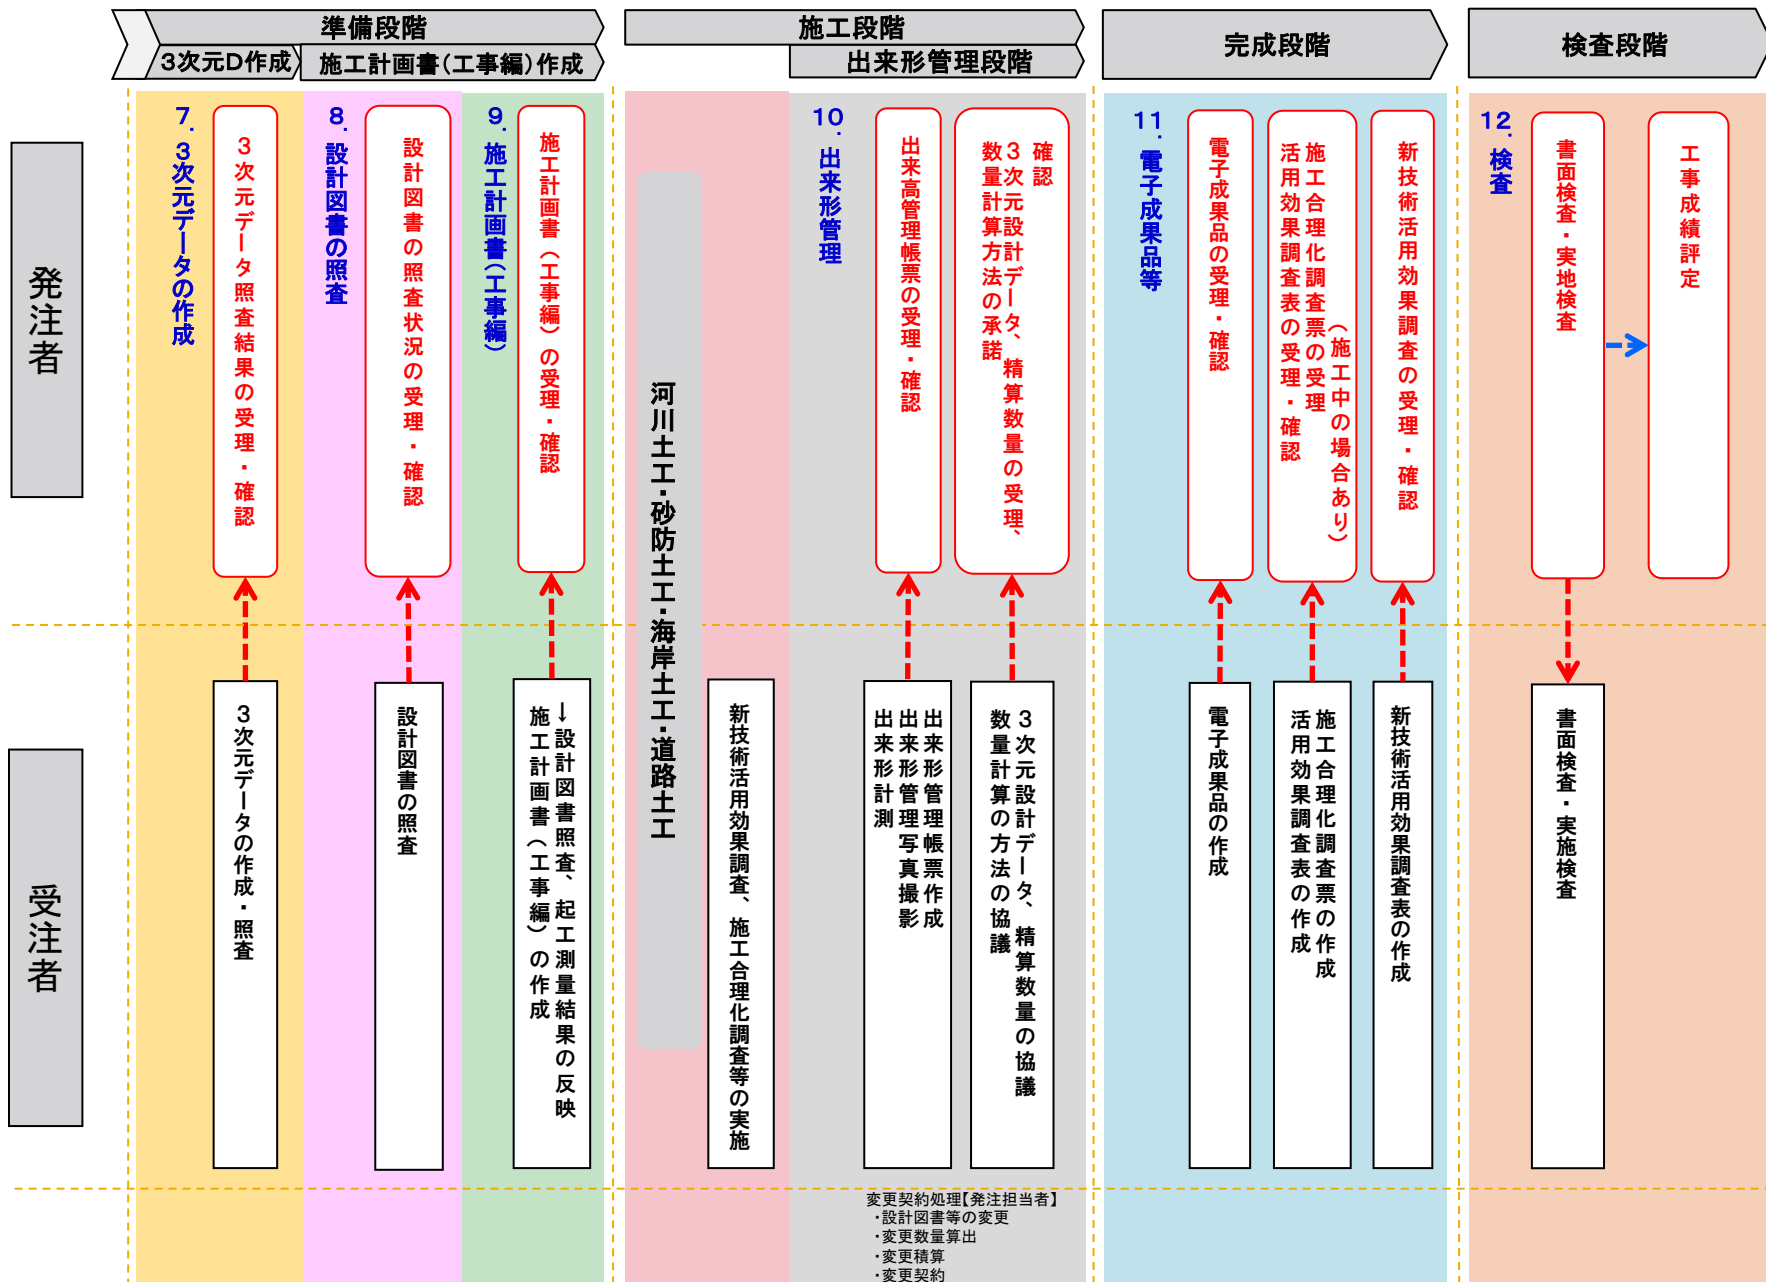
準備段階
3次元D作成
施工計画書(工事編)作成
施工段階
出来形管理段階
完成段階
検査段階

発注者

7. 3次元データの作成
3次元データ照査結果の受理・確認

8. 設計図書の照査
設計図書の照査状況の受理・確認

9. 施工計画書(工事編)
施工計画書(工事編)の受理・確認

河川土工・砂防土工・海岸土工・道路土工

10. 出来形管理
出来高管理帳票の受理・確認
確認 3次元設計データ、精算数量の受理、数量計算方法の承諾

11. 電子成果品等
電子成果品の受理・確認
施工合理化調査票の受理(施工中の場合あり)活用効果調査表の受理・確認
新技術活用効果調査の受理・確認

12. 検査
書面検査・実地検査
工事成績評定

受注者

3次元データの作成・照査
設計図書の照査
設計図書照査、起工測量結果の反映→施工計画書(工事編)の作成
新技術活用効果調査、施工合理化調査等の実施
出来形管理帳票作成
出来形管理写真撮影
出来形計測
3次元設計データ、精算数量の協議
数量計算の方法の協議
電子成果品の作成
施工合理化調査票の作成
活用効果調査表の作成
新技術活用効果調査表の作成
書面検査・実施検査

変更契約処理【発注担当者】
・設計図書等の変更
・変更数量算出
・変更積算
・変更契約